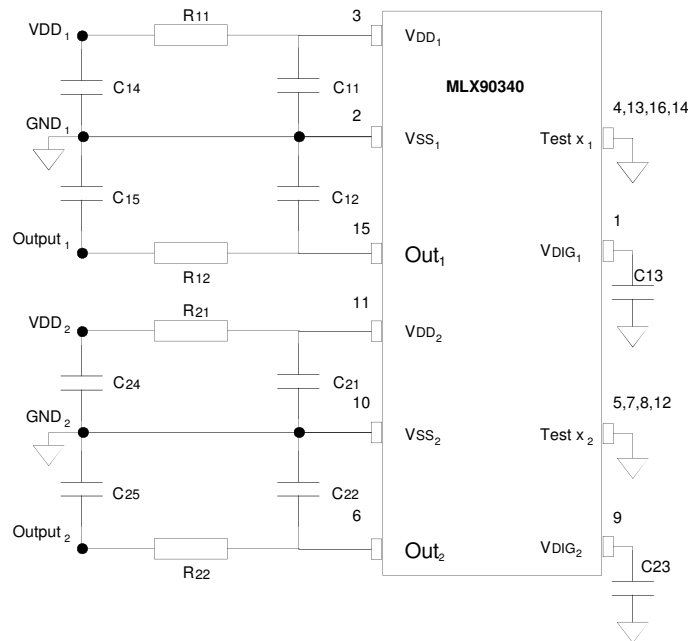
VDD $_1$
R11
3
$V_{DD_1}$
C14
C11
MLX90340
GND $_1$
2
$V_{SS_1}$
4,13,16,14
Test x $_1$
C15
C12
Output $_1$
15
$Out_1$
1
$V_{DIG_1}$
R12
C13
11
VDD $_2$
R21
$V_{DD_2}$
C24
C21
GND $_2$
10
$V_{SS_2}$
5,7,8,12
Test x $_2$
C25
C22
Output $_2$
6
$Out_2$
9
$V_{DIG_2}$
R22
C23